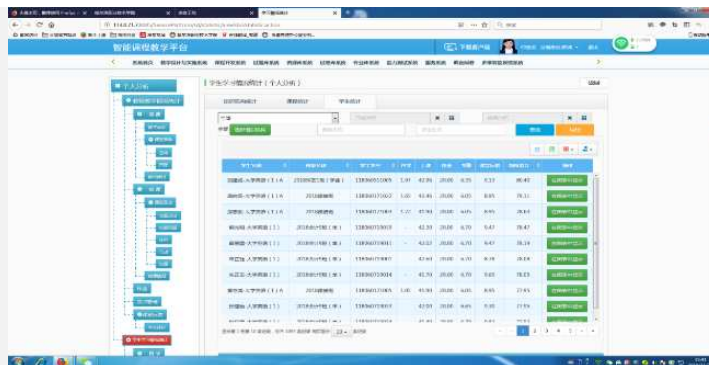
智能课程教学平台

学生学习情况统计（个人分析）

返回

按班级统计　课程统计　学生统计

| 课程名称 | 班级名称 | 学生学号 | | | | | | | 操作 |
|---|---|---|---|---|---|---|---|---|---|
| 国建筑-大学英语（1）A | 2018级建筑工程（学徒） | 1183605... | | | | | | | |
| 国建筑-大学英语（1）A | 2018级建筑 | 1183605... | | | | | | | |
| 国建筑-大学英语（1）A | 2018级建筑 | 1183605... | | | | | | | |
| 国建筑-大学英语（1） | 2018级计算机（单） | 1183605... | | | | | | | |
| 国建筑-大学英语（1） | 2018级计算机（单） | 1183605... | | | | | | | |
| 国建筑-大学英语（1） | 2018级计算机（单） | 1183605... | | | | | | | |
| 国建筑-大学英语（1） | 2018级计算机（单） | 1183605... | | | | | | | |
| 国建筑-大学英语（1）A | 2018级建筑 | 1183605... | | | | | | | |
| 国建筑-大学英语（1） | 2018级计算机（单） | 1183605... | | | | | | | |

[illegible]